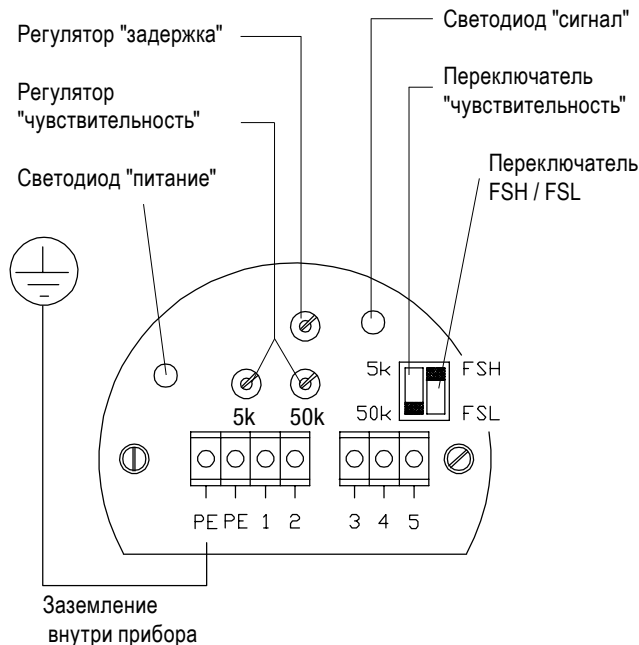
Регулятор "задержка"

Светодиод "сигнал"

Регулятор "чувствительность"

Переключатель "чувствительность"

Переключатель FSH / FSL

Светодиод "питание"

5k

FSH

5k

50k

50k

FSL

PE PE 1 2

3 4 5

Заземление внутри прибора